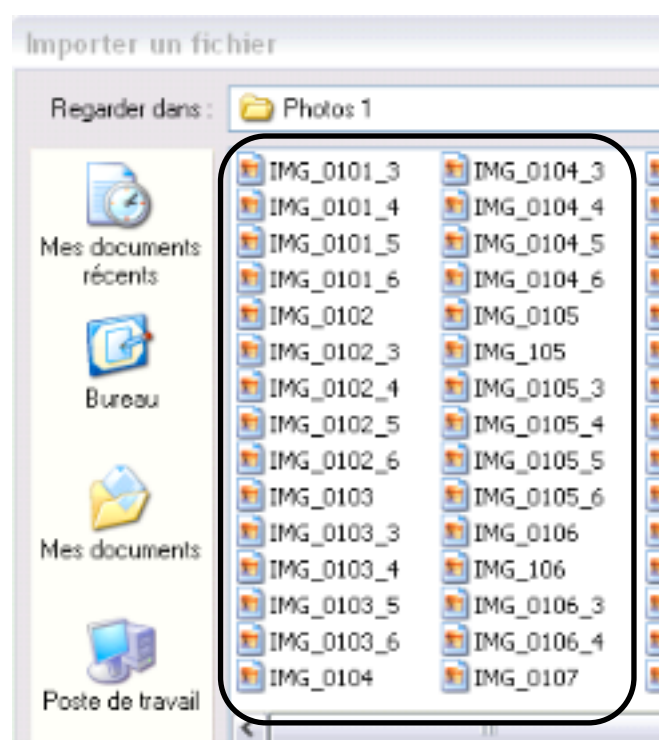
Importer un fichier

Regarder dans : Photos 1

Mes documents récents

Bureau

Mes documents

Poste de travail

IMG_0101_3
IMG_0101_4
IMG_0101_5
IMG_0101_6
IMG_0102
IMG_0102_3
IMG_0102_4
IMG_0102_5
IMG_0102_6
IMG_0103
IMG_0103_3
IMG_0103_4
IMG_0103_5
IMG_0103_6
IMG_0104

IMG_0104_3
IMG_0104_4
IMG_0104_5
IMG_0104_6
IMG_0105
IMG_105
IMG_0105_3
IMG_0105_4
IMG_0105_5
IMG_0105_6
IMG_0106
IMG_106
IMG_0106_3
IMG_0106_4
IMG_0107